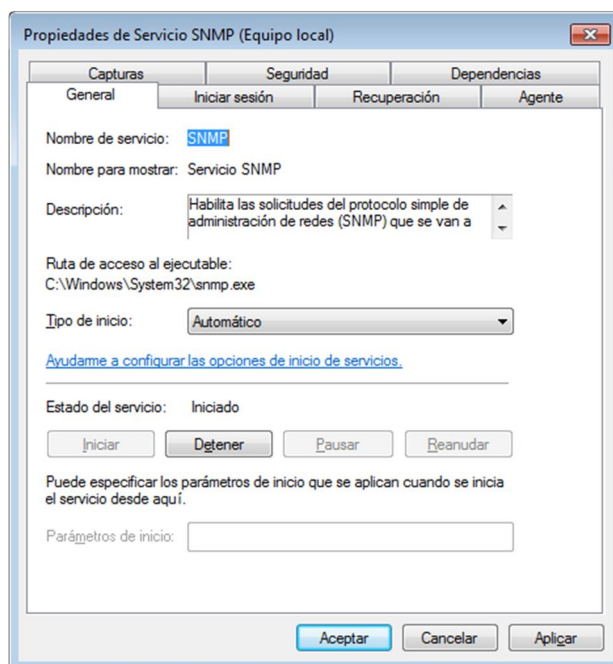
Propiedades de Servicio SNMP (Equipo local)

Capturas | Seguridad | Dependencias
General | Iniciar sesión | Recuperación | Agente

Nombre de servicio: SNMP

Nombre para mostrar: Servicio SNMP

Descripción: Habilita las solicitudes del protocolo simple de administración de redes (SNMP) que se van a

Ruta de acceso al ejecutable:
C:\Windows\System32\snmp.exe

Tipo de inicio: Automático

Ayudarme a configurar las opciones de inicio de servicios.

Estado del servicio: Iniciado

Iniciar | Detener | Pausar | Reanudar

Puede especificar los parámetros de inicio que se aplican cuando se inicia el servicio desde aquí.

Parámetros de inicio:

Aceptar | Cancelar | Aplicar